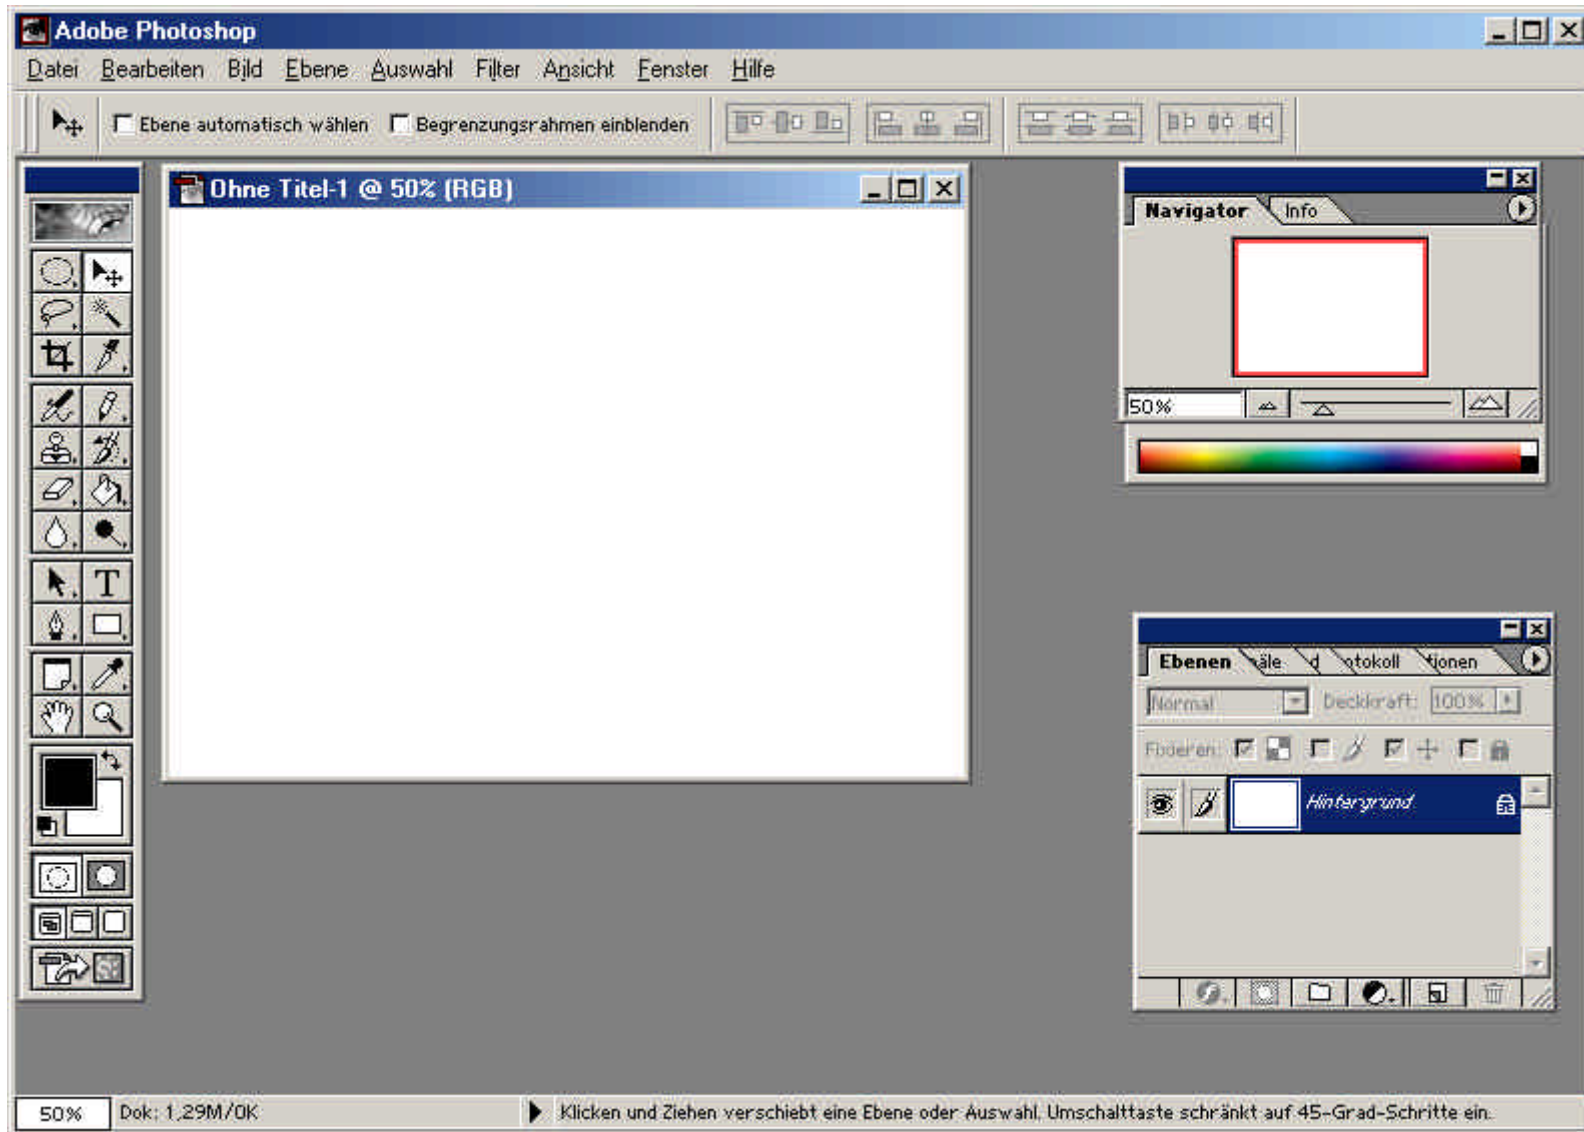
Adobe Photoshop

Datei Bearbeiten Bild Ebene Auswahl Filter Ansicht Fenster Hilfe

Ebene automatisch wählen Begrenzungsrahmen einblenden

Ohne Titel-1 @ 50% (RGB)

Navigator Info

50%

Ebenen äle d otokoll ionen

Normal Deckkraft: 100%

Fixieren:

Hintergrund

50% Dok: 1,29M/0K Klicken und Ziehen verschiebt eine Ebene oder Auswahl. Umschalttaste schränkt auf 45-Grad-Schritte ein.